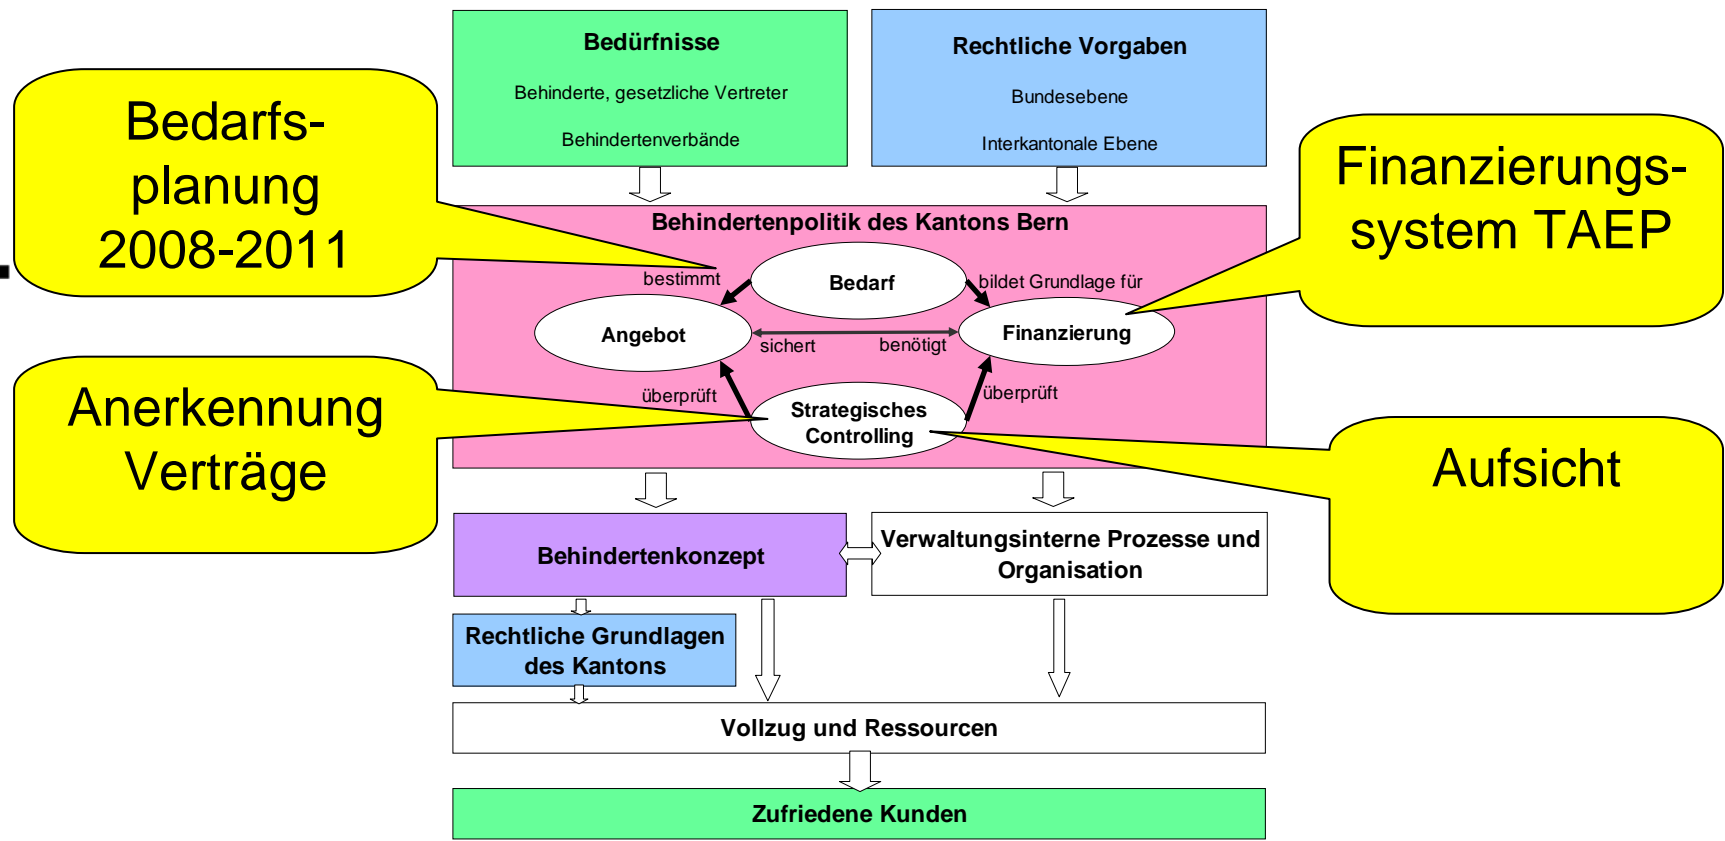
Bedürfnisse

Behinderte, gesetzliche Vertreter

Behindertenverbände

Rechtliche Vorgaben

Bundesebene

Interkantonale Ebene

Bedarfs-planung 2008-2011

Finanzierungs-system TAEP

Behindertenpolitik des Kantons Bern

bestimmt

Bedarf

bildet Grundlage für

Angebot

sichert

benötigt

Finanzierung

überprüft

Strategisches Controlling

überprüft

Anerkennung Verträge

Aufsicht

Behindertenkonzept

Verwaltungsinterne Prozesse und Organisation

Rechtliche Grundlagen des Kantons

Vollzug und Ressourcen

Zufriedene Kunden